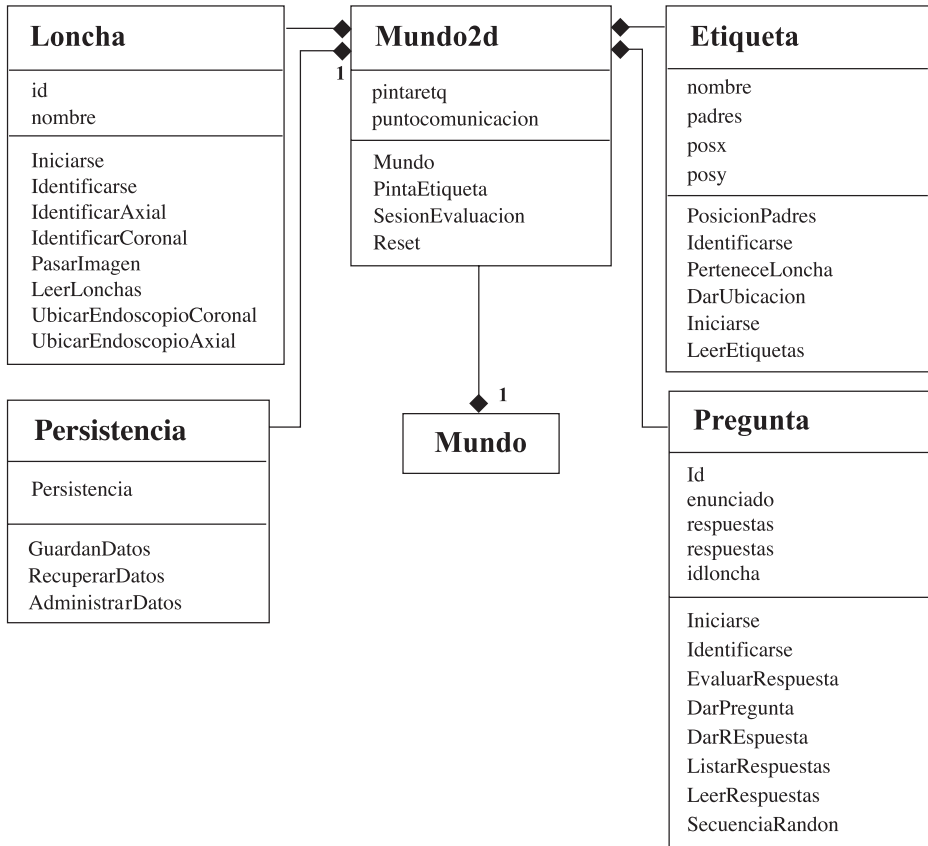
Loncha

id
nombre

Iniciarse
Identificarse
IdentificarAxial
IdentificarCoronal
PasarImagen
LeerLonchas
UbicarEndoscopioCoronal
UbicarEndoscopioAxial

1

Mundo2d

pintaretq
puntocomunicacion

Mundo
PintaEtiqueta
SesionEvaluacion
Reset

Etiqueta

nombre
padres
posx
posy

PosicionPadres
Identificarse
PerteneceLoncha
DarUbicacion
Iniciarse
LeerEtiquetas

Persistencia

Persistencia

GuardanDatos
RecuperarDatos
AdministrarDatos

1

Mundo

Pregunta

Id
enunciado
respuestas
respuestas
idloncha

Iniciarse
Identificarse
EvaluarRespuesta
DarPregunta
DarREspuesta
ListarRespuestas
LeerRespuestas
SecuenciaRandon